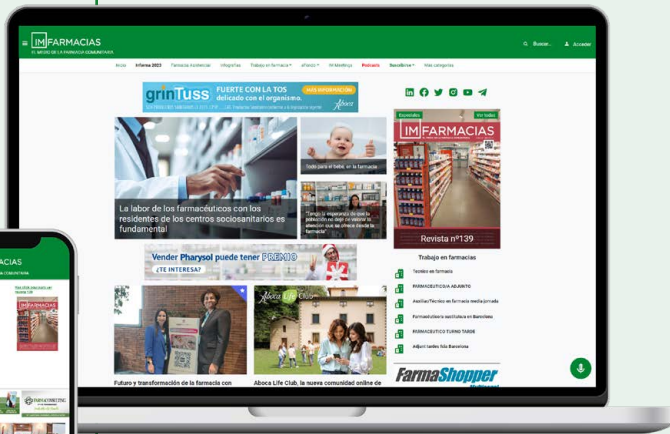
IMFARMACIAS
EL MEDIO DE LA FARMACIA COMUNITARIA

Buscar... Acceder

Inicio Informe 2023 Farmacia Asistencial Infografías Trabajo en farmacia eFarma IM Meetings Podcasts Bazar Farma Más categorías

grinTuss FUERTE CON LA TOS delicado con el organismo. MÁS INFORMACIÓN Aboca

La labor de los farmacéuticos con los residentes de los centros sociosanitarios es fundamental

Todo para el bebé, en la farmacia

"Tengo la esperanza de que la población no deje de valorar la atención que se ofrece desde la farmacia"

Vender Pharysol puede tener PREMIO ¿TE INTERESA?

Aboca Life Club

Futuro y transformación de la farmacia con

Aboca Life Club, la nueva comunidad online de

Ejemplares Ver todas
IMFARMACIAS
Revista nº139

Trabajo en farmacias
Técnico en farmacia
FARMACÉUTICO/A ADJUNTO
Auxiliar/Técnico en farmacia media jornada
Farmacéutico/a sustituto/a en Barcelona
FARMACÉUTICO TURNO TARDE
Adjunt tardes 8h Barcelona

FarmaShopper

IMFARMACIAS
FARMACIA COMUNITARIA
FARMACONSULTING